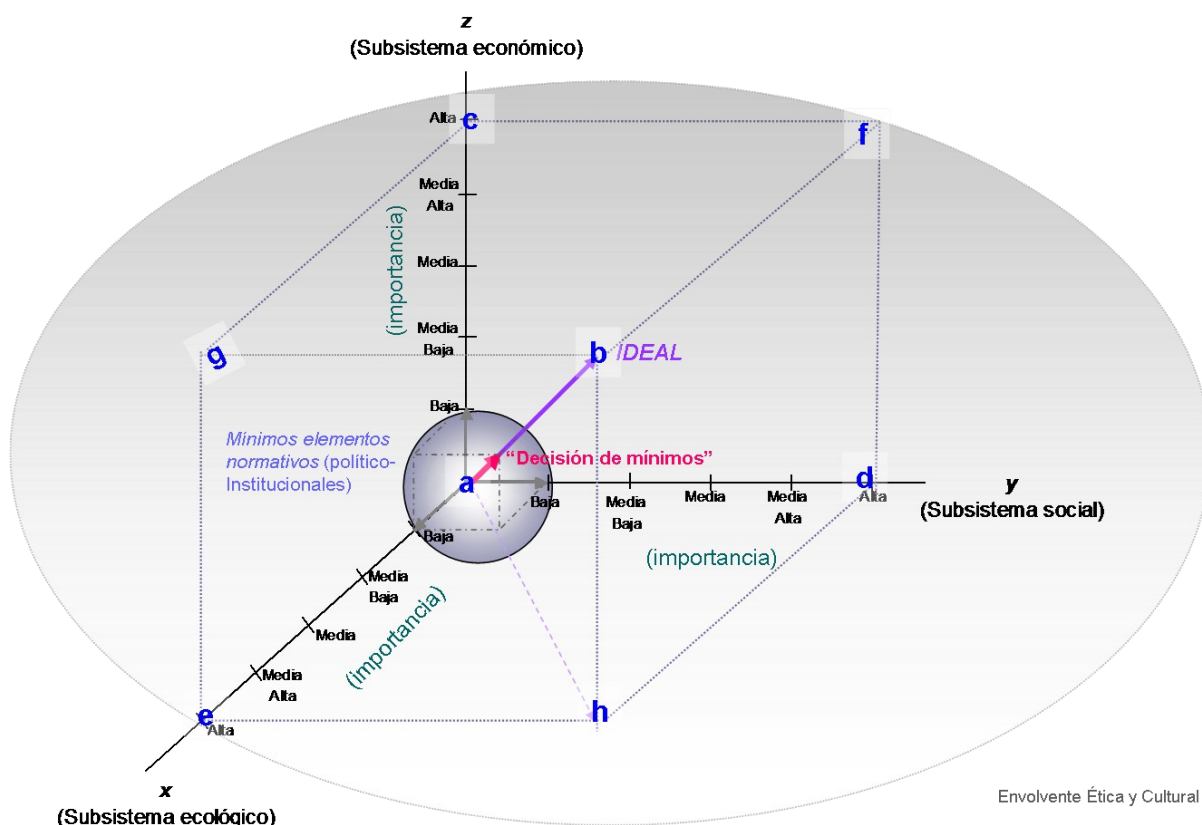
z
(Subsistema económico)

Alta c

f

Media
Alta

Media

(importancia)

Media
Baja

g

b IDEAL

Baja

Mínimos elementos normativos (político-Institucionales)

"Decisión de mínimos"

a

Baja

Baja

Media
Baja

Media

Media
Alta

d
Alta

y
(Subsistema social)

(importancia)

Media
Baja

Media

(importancia)

Media
Alta

e
Alta

h

x
(Subsistema ecológico)

Envolvente Ética y Cultural